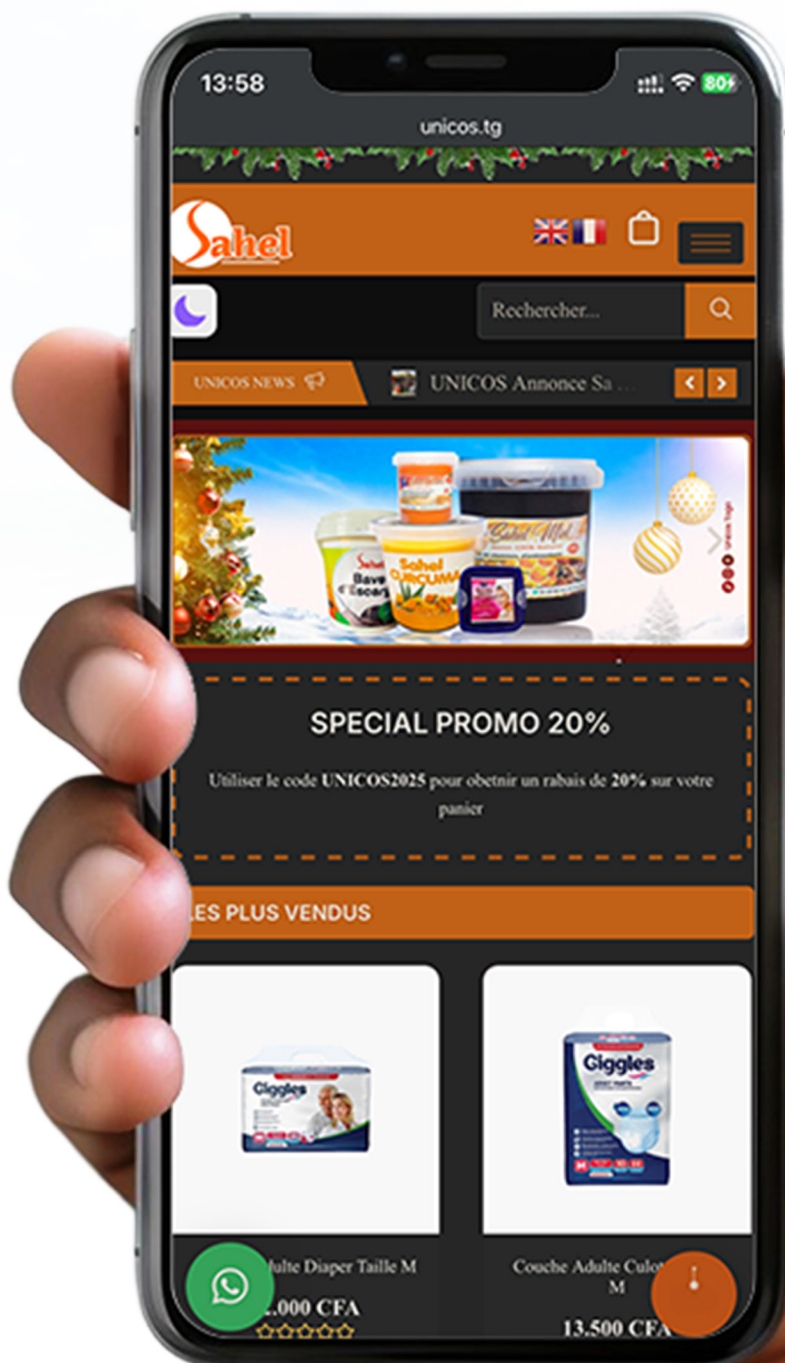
13:58

80

unicos.tg

Sahel

Rechercher...

UNICOS NEWS

UNICOS Annonce Sa ...

Sahel Bave d'Escargot

Sahel Curcuma

Sahel Miel

SPECIAL PROMO 20%

Utiliser le code **UNICOS2025** pour obetnir un rabais de **20%** sur votre panier

LES PLUS VENDUS

Giggles

Giggles

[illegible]ulte Diaper Taille M

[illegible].000 CFA

Couche Adulte Culot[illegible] M

13.500 CFA